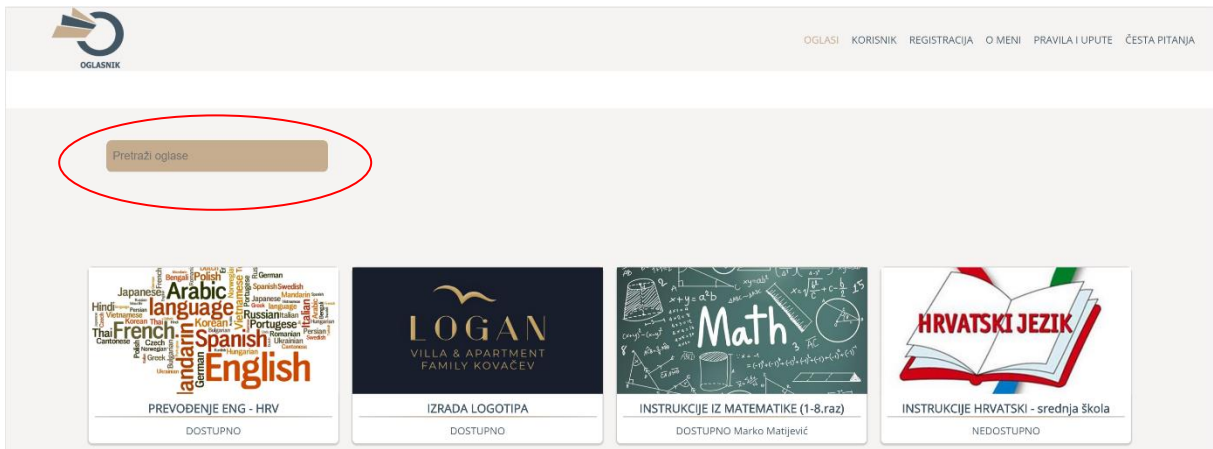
OGLASNIK

OGLASI KORISNIK REGISTRACIJA O MENI PRAVILA I UPUTE ČESTA PITANJA

Pretraži oglase

Japanese Arabic Polish German Hindi language Swedish Russian Thai French Korean Portugese Spanish Cantonese Czech Mandarin Hungarian German English

PREVOĐENJE ENG - HRV
DOSTUPNO

LOGAN
VILLA & APARTMENT
FAMILY KOVAČEV

IZRADA LOGOTIPA
DOSTUPNO

Math

INSTRUKCIJE IZ MATEMATIKE (1-8.raz)
DOSTUPNO Marko Matijević

HRVATSKI JEZIK

INSTRUKCIJE HRVATSKI - srednja škola
NEDOSTUPNO